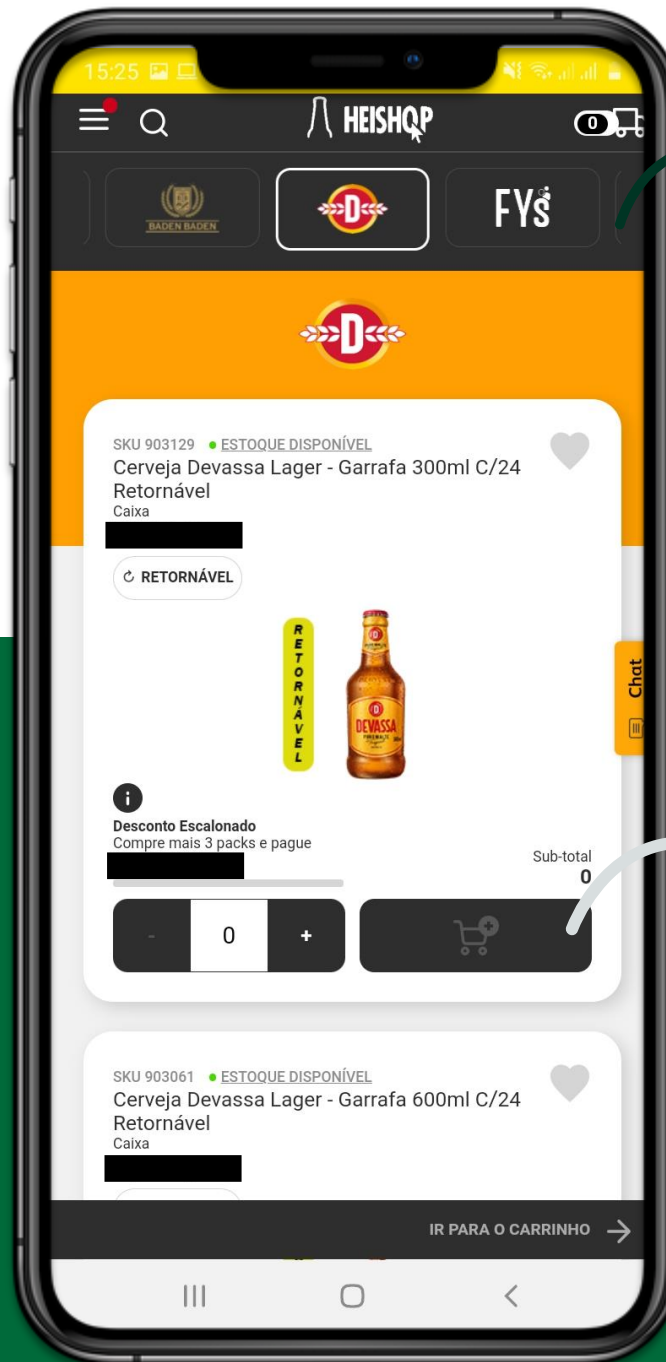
15:25

HEISHOP

0

BADEN BADEN

D

FYS

D

SKU 903129 • ESTOQUE DISPONÍVEL

Cerveja Devassa Lager - Garrafa 300ml C/24 Retornável

Caixa

RETORNÁVEL

RETORNÁVEL

DEVASSA

Desconto Escalonado

Compre mais 3 packs e pague

Sub-total

0

-

0

+

Chat

SKU 903061 • ESTOQUE DISPONÍVEL

Cerveja Devassa Lager - Garrafa 600ml C/24 Retornável

Caixa

IR PARA O CARRINHO